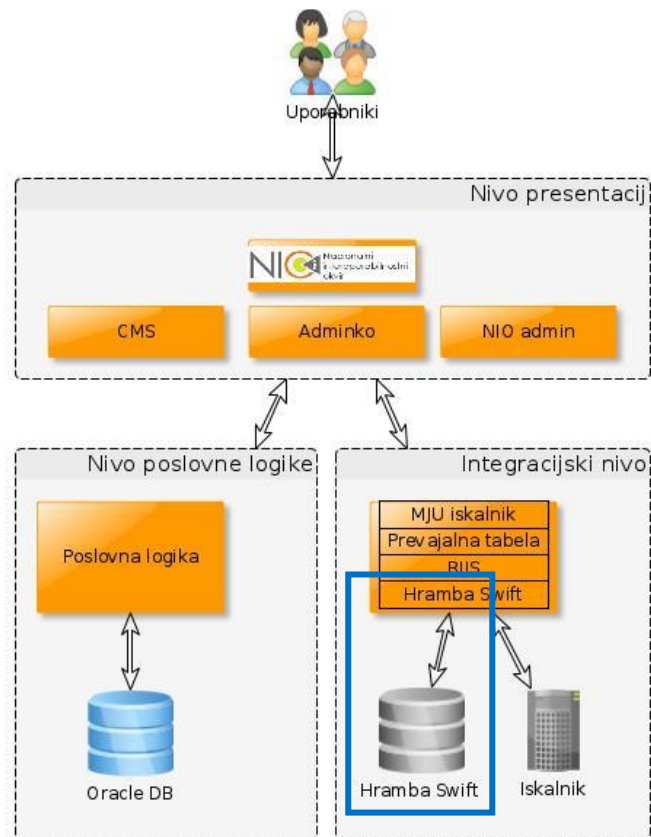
Uporabniki

Nivo presentacij

NIO Nacionalni interoperabilnostni okvir

CMS

Adminko

NIO admin

Nivo poslovne logike

Poslovna logika

Oracle DB

Integracijski nivo

MJU iskalnik

Prevajalna tabela

BUS

Hramba Swift

Hramba Swift

Iskalnik